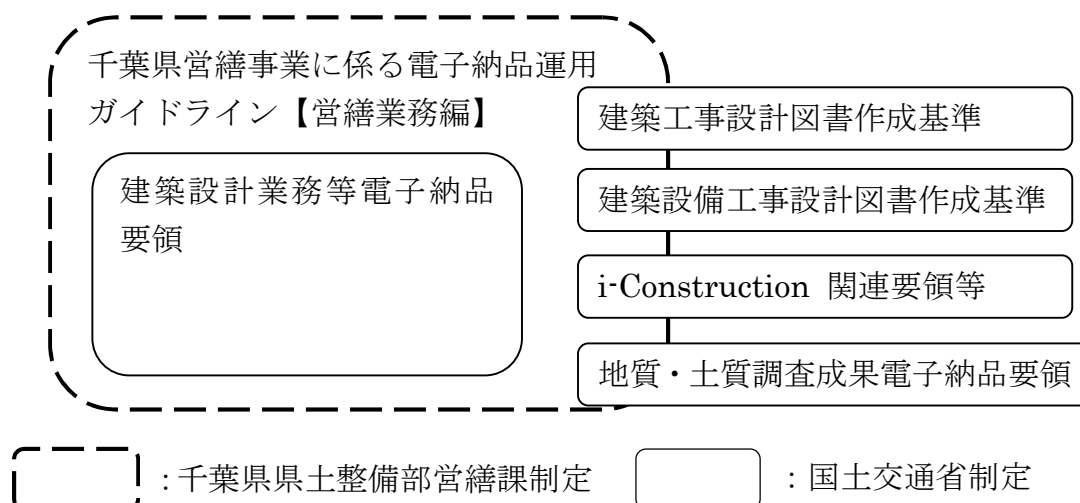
千葉県営繕事業に係る電子納品運用ガイドライン【営繕業務編】

建築設計業務等電子納品要領

建築工事設計図書作成基準

建築設備工事設計図書作成基準

i-Construction 関連要領等

地質・土質調査成果電子納品要領

：千葉県県土整備部営繕課制定

：国土交通省制定